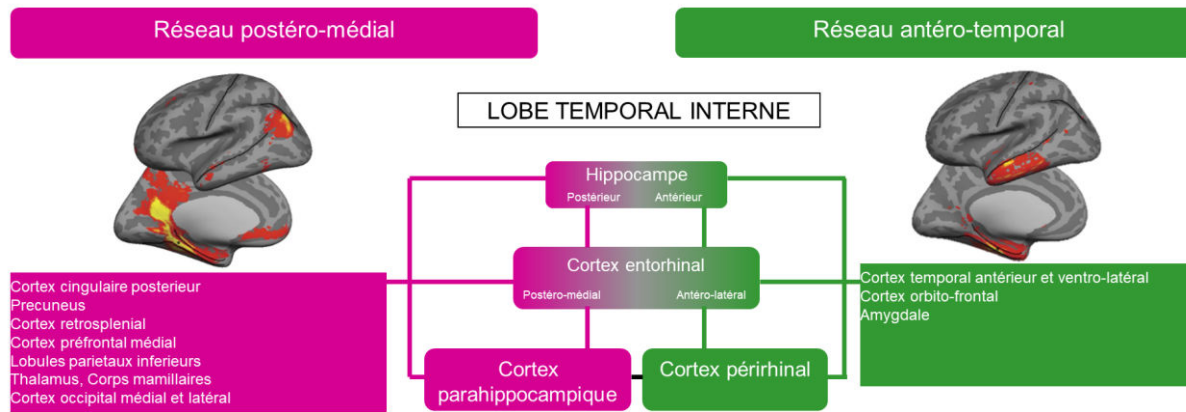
Réseau postéro-médial

Réseau antéro-temporal

LOBE TEMPORAL INTERNE

Hippocampe
Postérieur Antérieur

Cortex entorhinal
Postéro-médial Antéro-latéral

Cortex parahippocampique

Cortex périrhinal

Cortex cingulaire posterieur
Precuneus
Cortex retrosplenial
Cortex préfrontal médial
Lobules parietaux inferieurs
Thalamus, Corps mamillaires
Cortex occipital médial et latéral

Cortex temporal antérieur et ventro-latéral
Cortex orbito-frontal
Amygdale